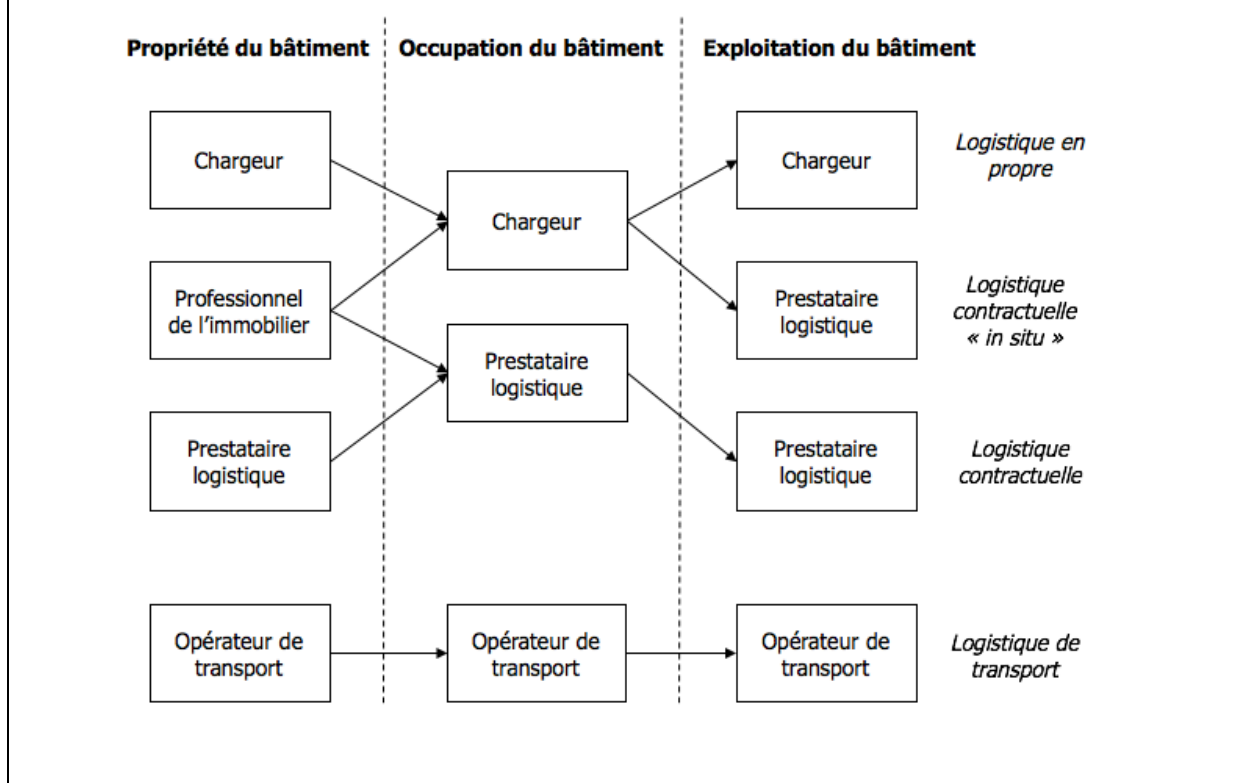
Propriété du bâtiment

Occupation du bâtiment

Exploitation du bâtiment

Chargeur

Professionnel de l'immobilier

Prestataire logistique

Chargeur

Prestataire logistique

Chargeur

Logistique en propre

Prestataire logistique

Logistique contractuelle « in situ »

Prestataire logistique

Logistique contractuelle

Opérateur de transport

Opérateur de transport

Opérateur de transport

Logistique de transport